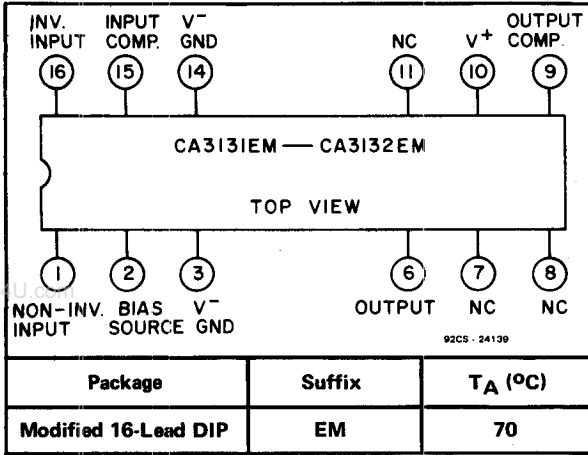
INV. INPUT
16
INPUT COMP.
15
$V^-$ GND
14
NC
11
$V^+$
10
OUTPUT COMP.
9

CA3131EM — CA3132EM

TOP VIEW

1
NON-INV. INPUT
2
BIAS SOURCE
3
$V^-$ GND
6
OUTPUT
7
NC
8
NC

4U.com

92CS - 24139

| Package | Suffix | $T_A$ (°C) |
|---|---|---|
| Modified 16-Lead DIP | EM | 70 |